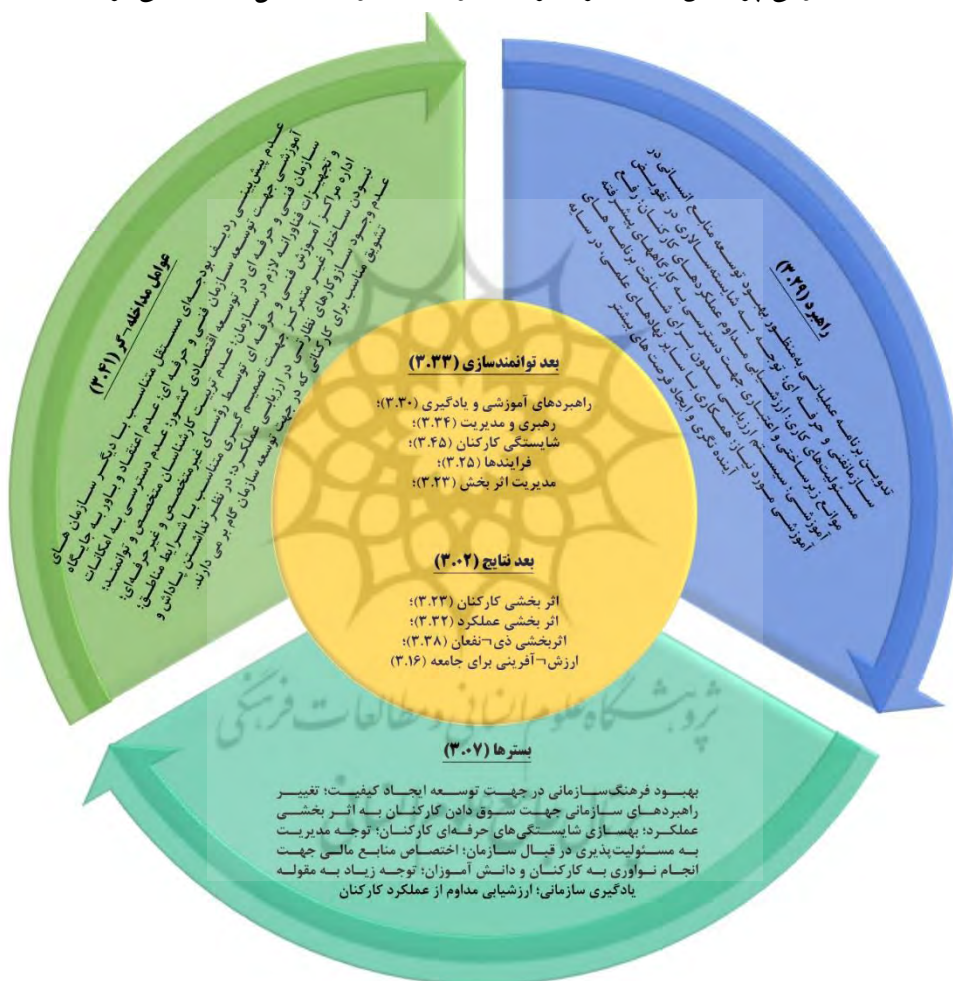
عوامل مداخله‌گر (۳.۴۱)

عدم پیش‌بینی ردیف بودجه‌ای مستقل متناسب با دیگر سازمان‌های آموزشی جهت توسعه سازمان فنی و حرفه‌ای؛ عدم اعتقاد و باور به جایگاه سازمان فنی و حرفه‌ای در توسعه اقتصادی کشور؛ عدم دسترسی به امکانات و تجهیزات فناوری لازم در سازمان؛ عدم تربیت کارشناسان متخصص و توانمند؛ اداره مراکز آموزش فنی و حرفه‌ای توسط روسای غیرمتخصص و غیرحرفه‌ای؛ نبود ساختار منعطف جهت تصمیم‌گیری متناسب با شرایط مناطق؛ عدم وجود سازوکارهای نظارتی در ارزیابی عملکرد؛ در نظر نداشتن پاداش و تشویق مناسب برای کارکنانی که در جهت توسعه سازمان گام برمی‌دارند.

راهبرد (۳.۲۹)

تدوین برنامه عملیاتی به‌منظور بهبود توسعه منابع انسانی در سازمان؛ فنی و حرفه‌ای؛ توجه مداوم به شایستگی‌های کارکنان؛ رفع مسئولیت‌های کاری؛ ارزشیابی مداوم عملکرد کارکنان؛ تقویت ساختار نظام ارزشیابی جهت دستیابی به کاهش هزینه‌ها؛ موانع زیرساختی، سیستمی و اعتباری بدون تدوین برای ساخت برنامه‌های آینده‌نگری و ایجاد فرصت‌های بیشتر آموزشی مورد نیاز؛ همکاری با سایر نهادهای علمی در سایه

بعد توانمندسازی (۳.۳۳)

راهبردهای آموزشی و یادگیری (۳.۳۰)؛
رهبری و مدیریت (۳.۳۴)؛
شایستگی کارکنان (۳.۴۵)؛
فرایندها (۳.۲۵)؛
مدیریت اثر بخش (۳.۴۳)؛

بعد نتایج (۳.۰۲)

اثر بخشی کارکنان (۳.۲۳)؛
اثر بخشی عملکرد (۳.۳۲)؛
اثربخشی ذی‌نفعان (۳.۳۸)؛
ارزش‌آفرینی برای جامعه (۳.۱۶)

بسترها (۳.۰۷)

بهبود فرهنگ‌سازمانی در جهت توسعه ایجاد کیفیت؛ تغییر راهبردهای سازمانی جهت سوق دادن کارکنان به اثر بخشی عملکرد؛ بهسازی شایستگی‌های حرفه‌ای کارکنان؛ توجه مدیریت به مسئولیت‌پذیری در قبال سازمان؛ اختصاص منابع مالی جهت انجام نوآوری به کارکنان و دانش‌آموزان؛ توجه زیاد به مقوله یادگیری سازمانی؛ ارزشیابی مداوم از عملکرد کارکنان

پژوهشگاه علوم انسانی و مطالعات فرهنگی